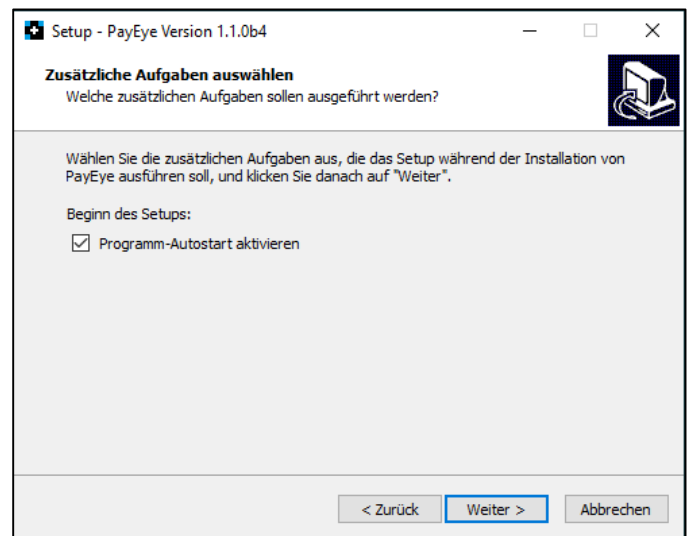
Setup - PayEye Version 1.1.0b4

Zusätzliche Aufgaben auswählen
Welche zusätzlichen Aufgaben sollen ausgeführt werden?

Wählen Sie die zusätzlichen Aufgaben aus, die das Setup während der Installation von PayEye ausführen soll, und klicken Sie danach auf "Weiter".

Beginn des Setups:

Programm-Autostart aktivieren

< Zurück
Weiter >
Abbrechen